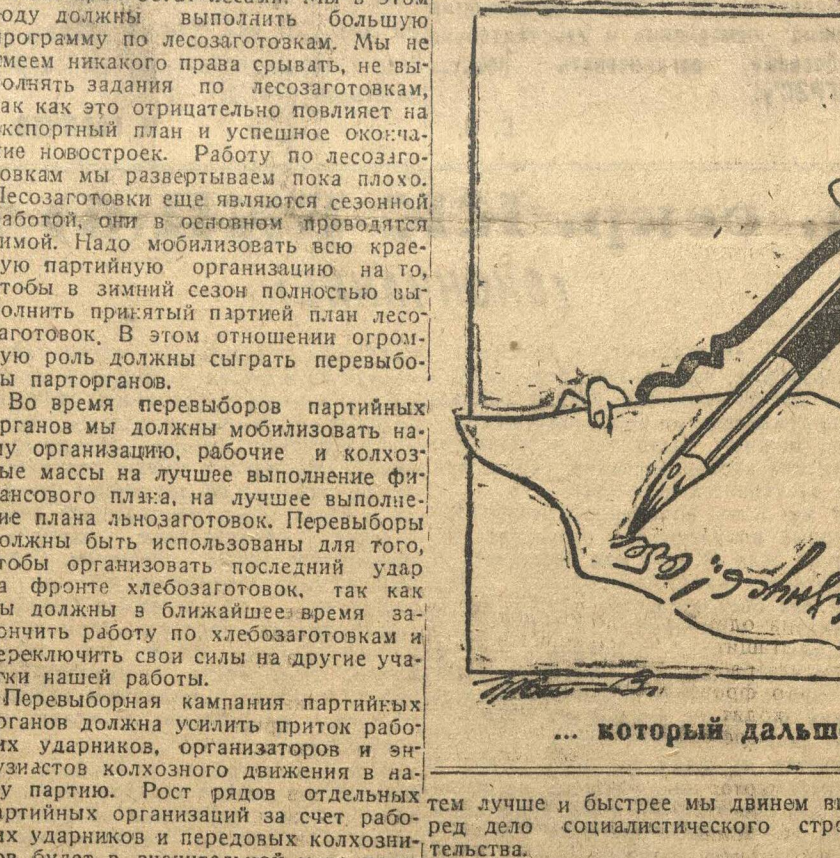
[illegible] году должны выполнить большую программу по лесозаготовкам. Мы не имеем никакого права срывать, не выполнять задания по лесозаготовкам, так как это отрицательно повлияет на экспортный план и успешное окончание новостроек. Работу по лесозаготовкам мы развертываем пока плохо. Лесозаготовки еще являются сезонной работой, они в основном проводятся зимой. Надо мобилизовать всю краевую партийную организацию на то, чтобы в зимний сезон полностью выполнить принятый партией план лесозаготовок. В этом отношении огромную роль должны сыграть перевыборы парторганов.

Во время перевыборов партийных органов мы должны мобилизовать нашу организацию, рабочие и колхозные массы на лучшее выполнение финансового плана, на лучшее выполнение плана льнозаготовок. Перевыборы должны быть использованы для того, чтобы организовать последний удар на фронте хлебозаготовок, так как мы должны в ближайшее время закончить работу по хлебозаготовкам и переключить свои силы на другие участки нашей работы.

Перевыборная кампания партийных органов должна усилить приток рабочих ударников, организаторов и энтузиастов колхозного движения в нашу партию. Рост рядов отдельных партийных организаций за счет рабочих ударников и передовых колхозни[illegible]

... который дальш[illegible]

тем лучше и быстрее мы двинем в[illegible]ред дело социалистического стр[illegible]тельства.